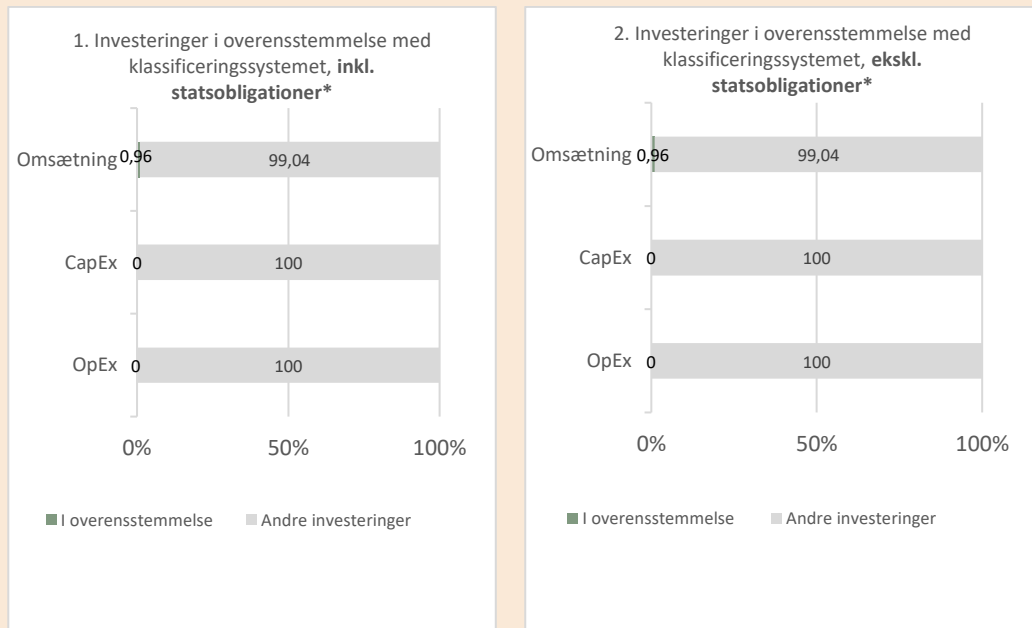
1. Investeringer i overensstemmelse med klassificeringssystemet, **inkl. statsobligationer***

Omsætning 0,96 99,04

CapEx 0 100

OpEx 0 100

0% 50% 100%

I overensstemmelse Andre investeringer

2. Investeringer i overensstemmelse med klassificeringssystemet, **ekskl. statsobligationer***

Omsætning 0,96 99,04

CapEx 0 100

OpEx 0 100

0% 50% 100%

I overensstemmelse Andre investeringer